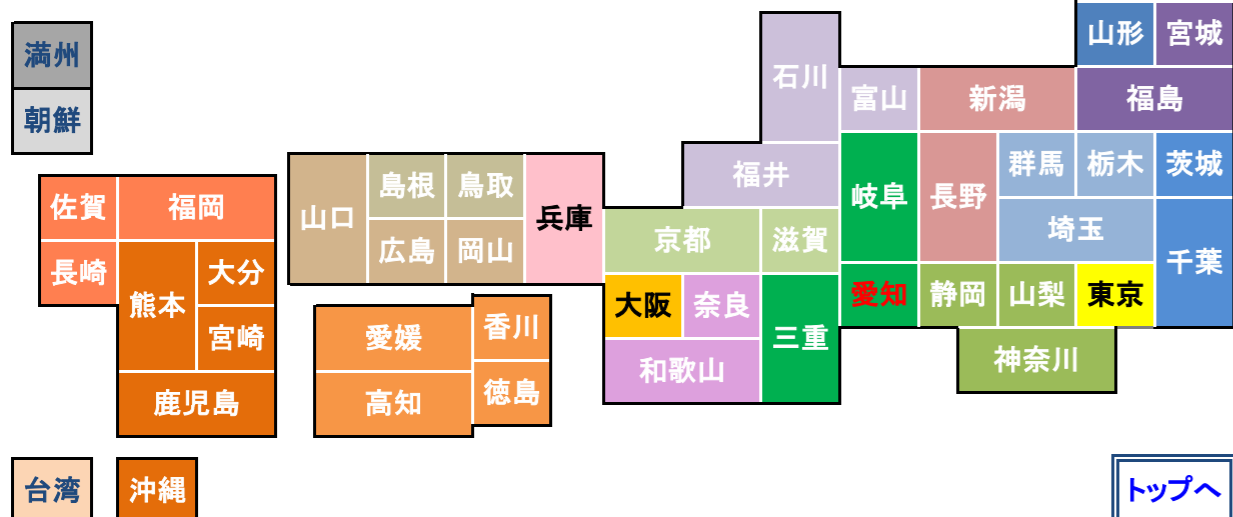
満州
朝鮮
山形
宮城
石川
富山
新潟
福島
群馬
栃木
茨城
福井
岐阜
長野
佐賀
福岡
山口
島根
鳥取
兵庫
埼玉
千葉
京都
滋賀
長崎
熊本
大分
広島
岡山
愛知
静岡
山梨
東京
大阪
奈良
愛媛
香川
宮崎
三重
神奈川
和歌山
鹿児島
高知
徳島
台湾
沖縄
トップへ